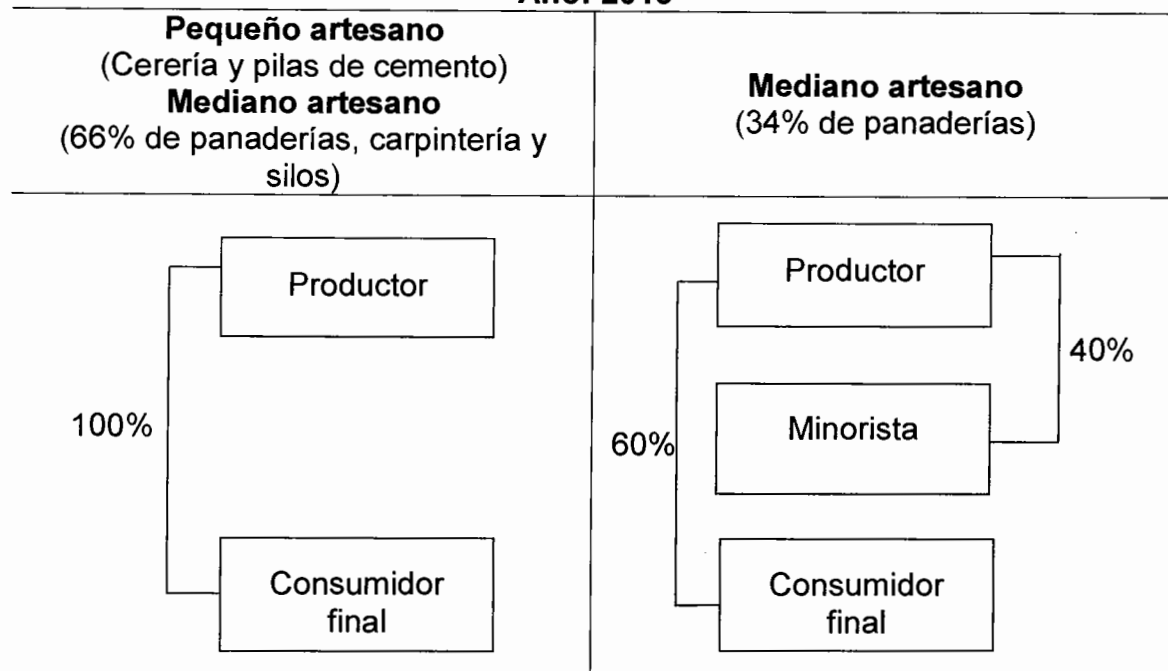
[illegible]

| **Pequeño artesano** (Cerería y pilas de cemento) **Mediano artesano** (66% de panaderías, carpintería y silos) | **Mediano artesano** (34% de panaderías) |
|---|---|
| Productor<br>100%<br>Consumidor final | Productor<br>40%<br>Minorista<br>60%<br>Consumidor final |